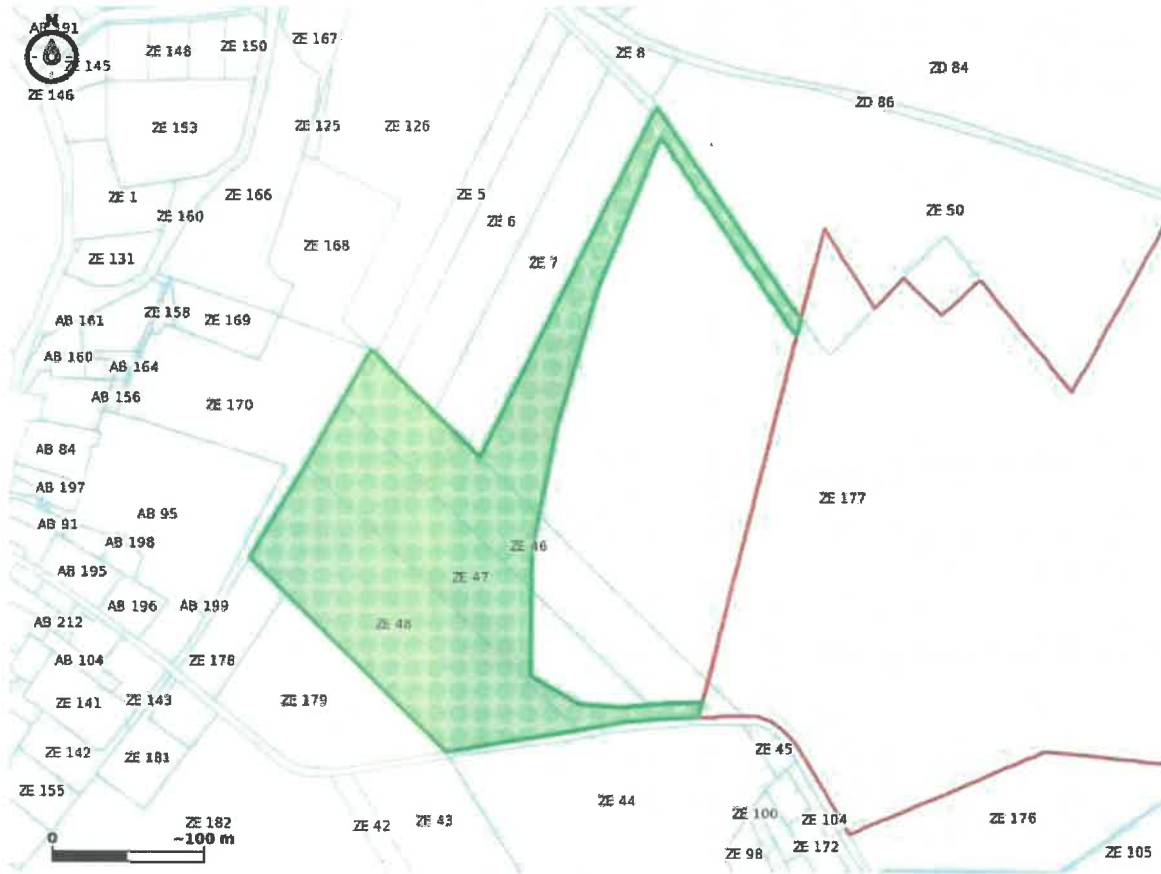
N
AB 191
ZE 145
ZE 146
ZE 148
ZE 150
ZE 167
ZE 8
ZD 84
ZD 86
ZE 153
ZE 125
ZE 126
ZE 1
ZE 166
ZE 160
ZE 5
ZE 6
ZE 50
ZE 131
ZE 168
ZE 7
AB 161
ZE 158
ZE 169
AB 160
AB 164
AB 156
ZE 170
AB 84
AB 197
AB 91
AB 95
AB 198
ZE 177
ZE 46
AB 195
ZE 47
AB 196
AB 199
AB 212
ZE 48
AB 104
ZE 178
ZE 141
ZE 143
ZE 179
ZE 142
ZE 181
ZE 45
ZE 155
ZE 182
ZE 42
ZE 43
ZE 44
ZE 100
ZE 104
ZE 176
ZE 98
ZE 172
ZE 105
0
~100 m